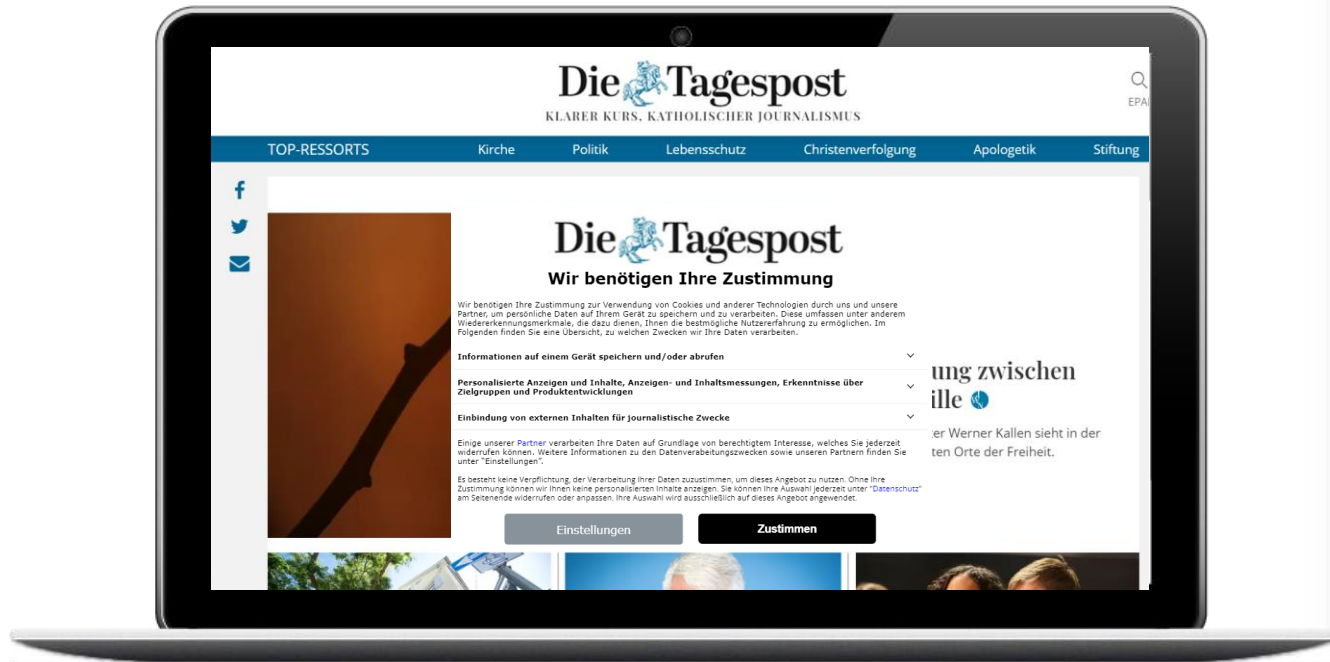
Die Tagespost
KLARER KURS. KATHOLISCHER JOURNALISMUS

EPA

TOP-RESSORTS Kirche Politik Lebensschutz Christenverfolgung Apologetik Stiftung

Die Tagespost
Wir benötigen Ihre Zustimmung

Wir benötigen Ihre Zustimmung zur Verwendung von Cookies und anderer Technologien durch uns und unsere Partner, um persönliche Daten auf Ihrem Gerät zu speichern und zu verarbeiten. Diese umfassen unter anderem Wiedererkennungsmerkmale, die dazu dienen, Ihnen die bestmögliche Nutzererfahrung zu ermöglichen. Im Folgenden finden Sie eine Übersicht, zu welchen Zwecken wir Ihre Daten verarbeiten.

Informationen auf einem Gerät speichern und/oder abrufen

Personalisierte Anzeigen und Inhalte, Anzeigen- und Inhaltsmessungen, Erkenntnisse über Zielgruppen und Produktentwicklungen

Einbindung von externen Inhalten für journalistische Zwecke

Einige unserer Partner verarbeiten Ihre Daten auf Grundlage von berechtigtem Interesse, welches Sie jederzeit widerrufen können. Weitere Informationen zu den Datenverarbeitungszwecken sowie unseren Partnern finden Sie unter "Einstellungen".

Es besteht keine Verpflichtung, der Verarbeitung Ihrer Daten zuzustimmen, um dieses Angebot zu nutzen. Ohne Ihre Zustimmung können wir Ihnen keine personalisierten Inhalte anzeigen. Sie können Ihre Auswahl jederzeit unter "Datenschutz" am Seitenende widerrufen oder anpassen. Ihre Auswahl wird ausschließlich auf dieses Angebot angewendet.

Einstellungen Zustimmen

ung zwischen
ille

er Werner Kallen sieht in der
ten Orte der Freiheit.